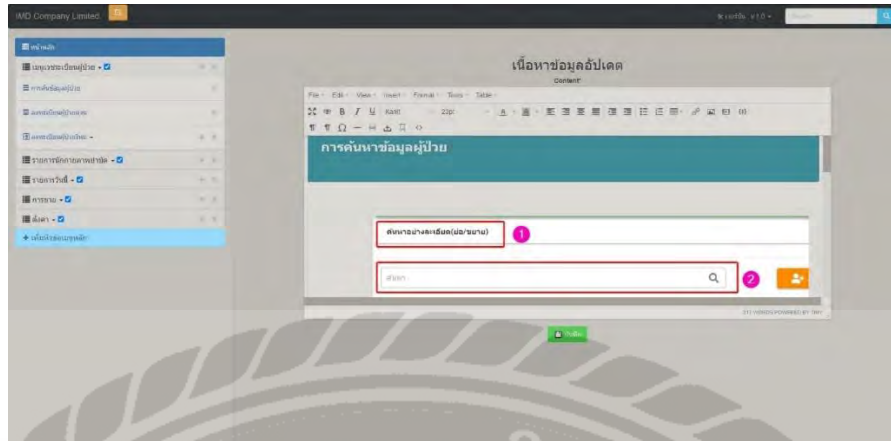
IWD Company Limited.

หน้าหลัก
เมนูเวชระเบียนผู้ป่วย
การค้นข้อมูลผู้ป่วย
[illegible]
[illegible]
รายการนัดหมายผู้ป่วย
รายงานวันนี้
การเงิน
ตั้งค่า
+ เพิ่มหัวข้อเมนูหลัก

เนื้อหาข้อมูลอัปเดต
Content*

File Edit View Insert Format Tools Table

การค้นหาข้อมูลผู้ป่วย

ค้นหาอย่างละเอียด(ย่อ/ขยาย)
1
ค้นหา
2

บันทึก